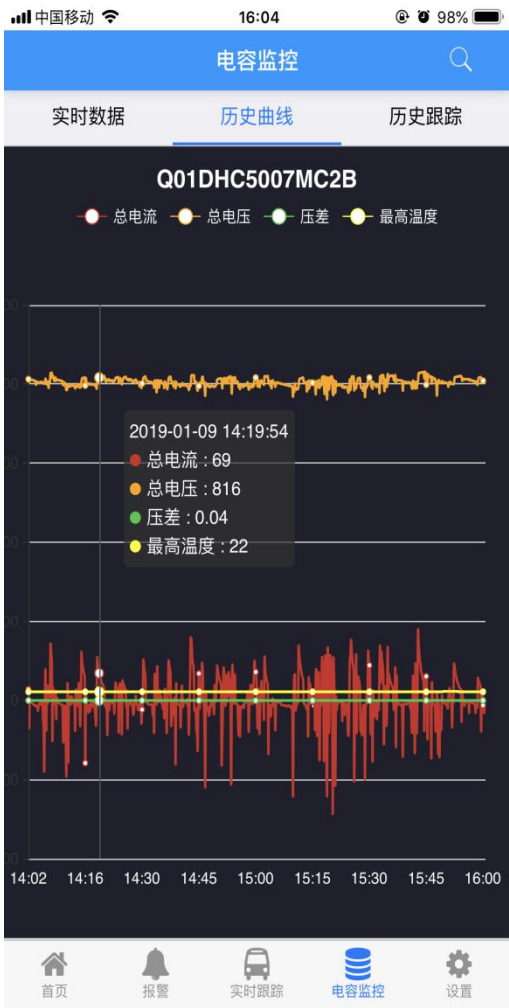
中国移动 16:04 98%

电容监控

实时数据 历史曲线 历史跟踪

Q01DHC5007MC2B

总电流 总电压 压差 最高温度

2019-01-09 14:19:54
总电流 : 69
总电压 : 816
压差 : 0.04
最高温度 : 22

14:02 14:16 14:30 14:45 15:00 15:15 15:30 15:45 16:00

首页 报警 实时跟踪 电容监控 设置